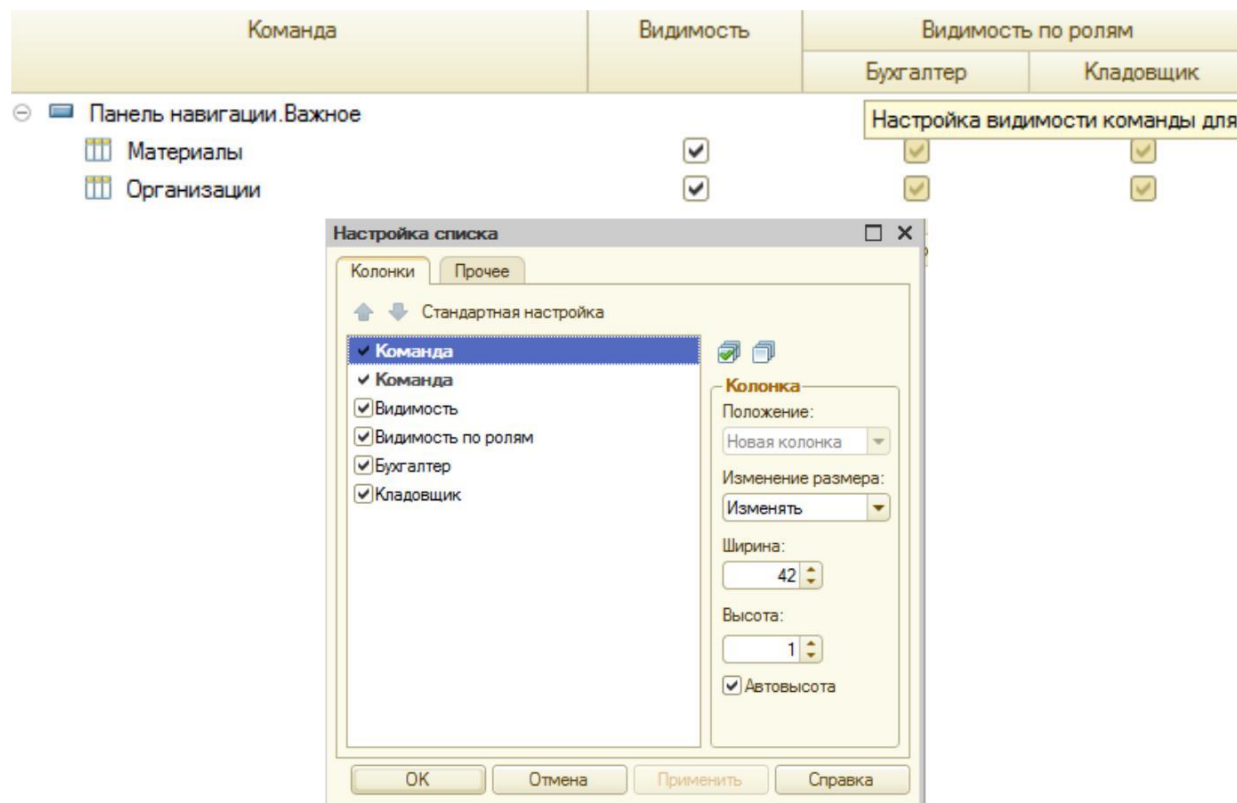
| Команда | Видимость | Видимость по ролям | |
|---|---|---|---|
| | | Бухгалтер | Кладовщик |

Панель навигации.Важное

Настройка видимости команды для

Материалы

Организации

Настройка списка

Колонки Прочее

Стандартная настройка

Команда

Команда

Видимость

Видимость по ролям

Бухгалтер

Кладовщик

Колонка

Положение:

Новая колонка

Изменение размера:

Изменять

Ширина:

42

Высота:

1

Автовысота

OK Отмена Применить Справка